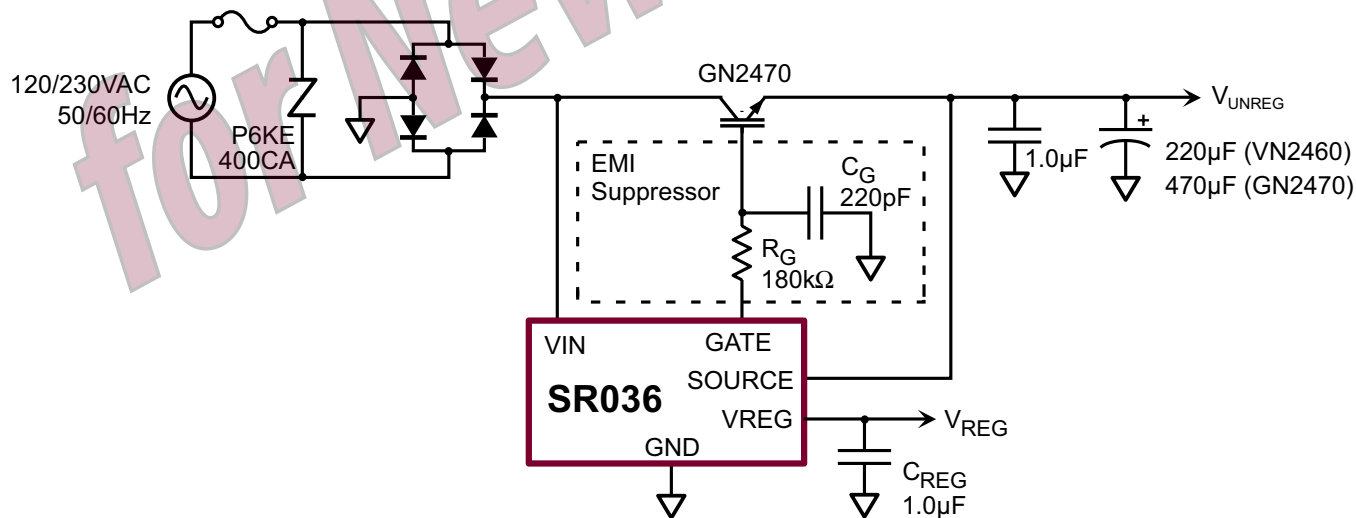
forNew

120/230VAC
50/60Hz

P6KE
400CA

GN2470

$V_{UNREG}$

EMI
Suppressor

$C_G$
220pF

$R_G$
180kΩ

1.0μF

+

220μF (VN2460)
470μF (GN2470)

VIN

GATE

SOURCE

SR036

VREG

GND

$V_{REG}$

$C_{REG}$
1.0μF